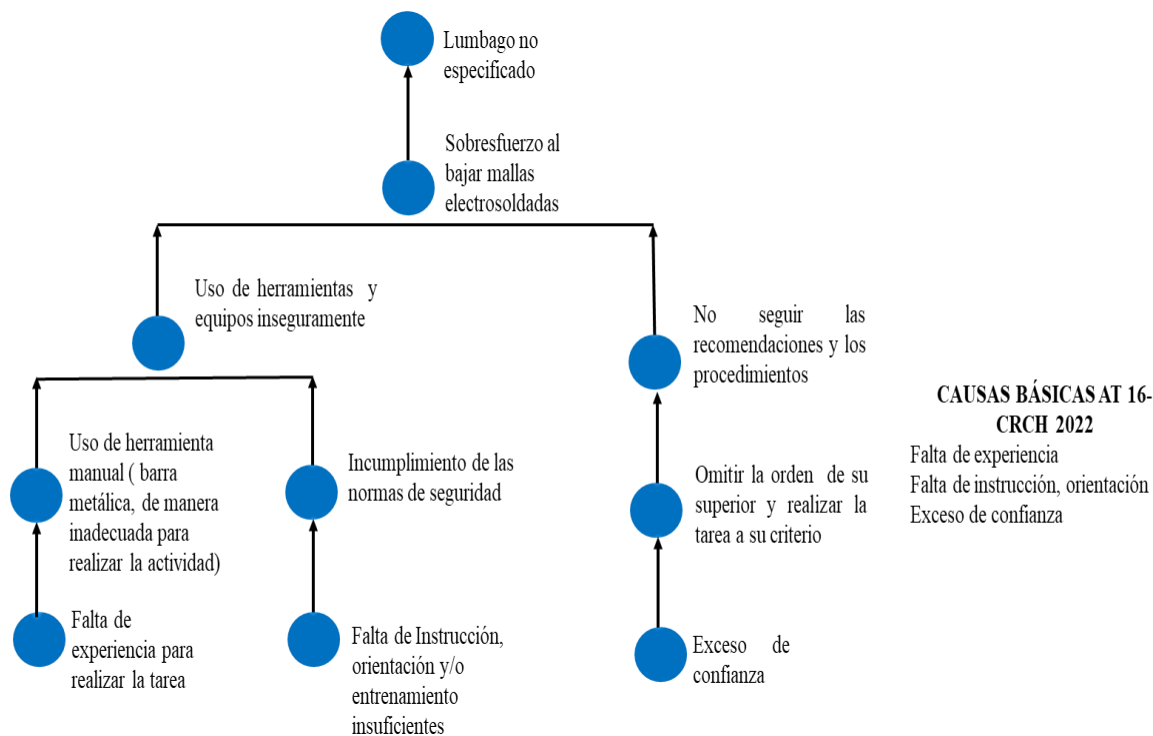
Lumbago no especificado

Sobresfuerzo al bajar mallas electrosoldadas

Uso de herramientas y equipos inseguramente

No seguir las recomendaciones y los procedimientos

Uso de herramienta manual ( barra metálica, de manera inadecuada para realizar la actividad)

Incumplimiento de las normas de seguridad

Omitir la orden de su superior y realizar la tarea a su criterio

Falta de experiencia para realizar la tarea

Falta de Instrucción, orientación y/o entrenamiento insuficientes

Exceso de confianza

CAUSAS BÁSICAS AT 16-CRCH 2022
Falta de experiencia
Falta de instrucción, orientación
Exceso de confianza